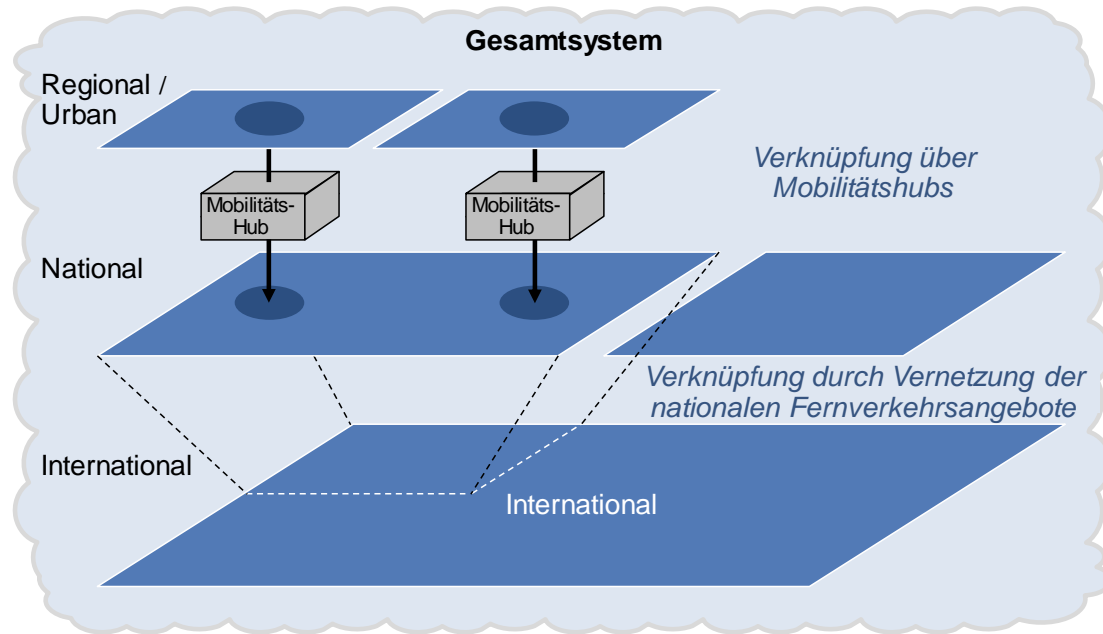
Gesamtsystem

Regional / Urban

Mobilitäts-Hub

Mobilitäts-Hub

Verknüpfung über Mobilitätshubs

National

Verknüpfung durch Vernetzung der nationalen Fernverkehrsangebote

International

International